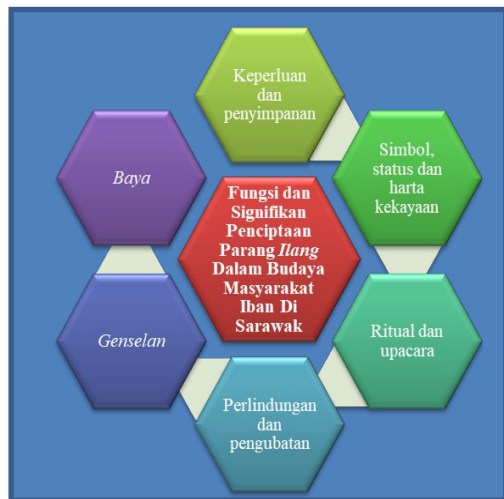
Keperluan dan penyimpanan

Simbol, status dan harta kekayaan

Ritual dan upacara

Perlindungan dan pengubatan

Genselan

Baya

Fungsi dan Signifikan Penciptaan Parang Ilang Dalam Budaya Masyarakat Iban Di Sarawak